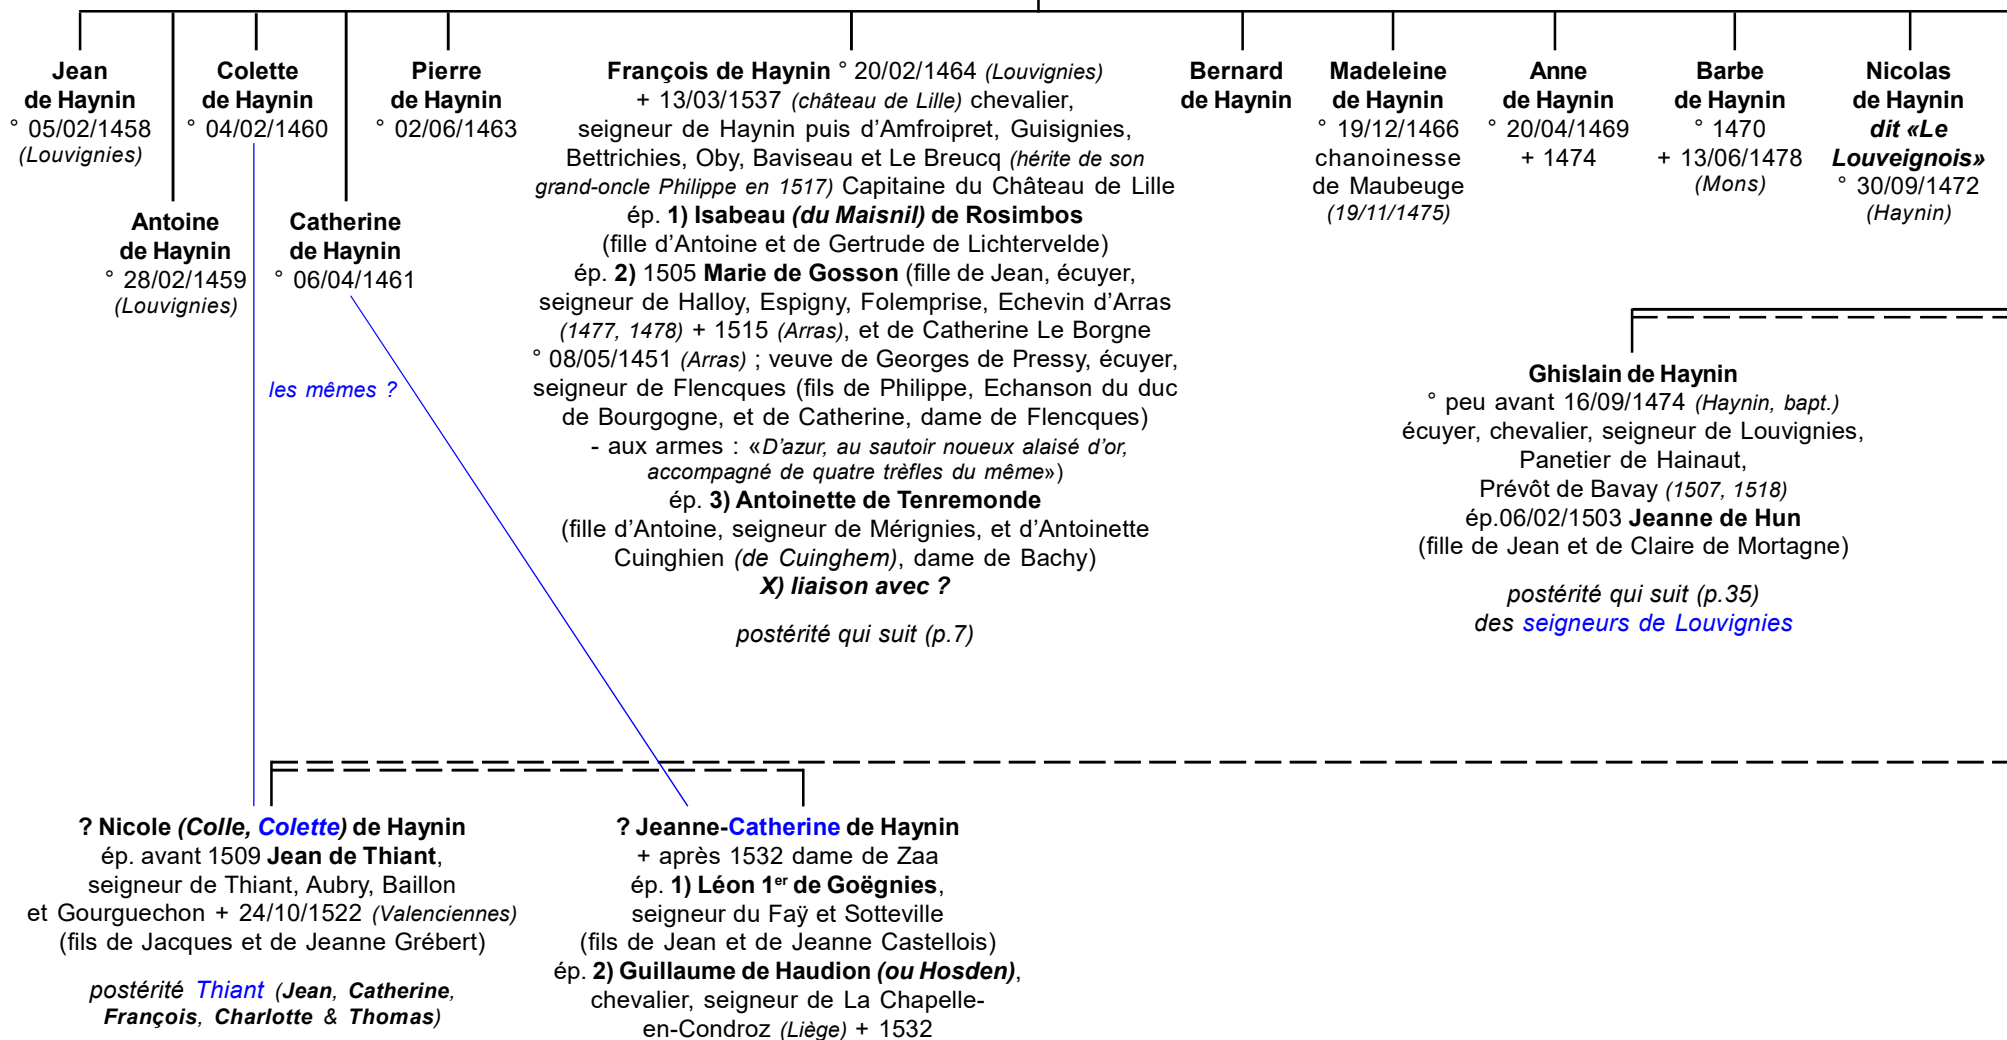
Jean de Haynin
° 05/02/1458 (Louvignies)

Colette de Haynin
° 04/02/1460

Pierre de Haynin
° 02/06/1463

François de Haynin ° 20/02/1464 (Louvignies) + 13/03/1537 (château de Lille) chevalier, seigneur de Haynin puis d'Amfroipret, Guisignies, Bettrichies, Oby, Baviseau et Le Breucq (hérite de son grand-oncle Philippe en 1517) Capitaine du Château de Lille
ép. 1) Isabeau (du Maisnil) de Rosimbos (fille d'Antoine et de Gertrude de Lichtervelde)
ép. 2) 1505 Marie de Gosson (fille de Jean, écuyer, seigneur de Halloy, Espigny, Folemprise, Echevin d'Arras (1477, 1478) + 1515 (Arras), et de Catherine Le Borgne ° 08/05/1451 (Arras) ; veuve de Georges de Pressy, écuyer, seigneur de Flencques (fils de Philippe, Echanson du duc de Bourgogne, et de Catherine, dame de Flencques) - aux armes : «D'azur, au sautoir noueux alaisé d'or, accompagné de quatre trèfles du même»)
ép. 3) Antoinette de Tenremonde (fille d'Antoine, seigneur de Mérignies, et d'Antoinette Cuinghien (de Cuinghem), dame de Bachy)
X) liaison avec ?

postérité qui suit (p.7)

Bernard de Haynin

Madeleine de Haynin
° 19/12/1466 chanoinesse de Maubeuge (19/11/1475)

Anne de Haynin
° 20/04/1469 + 1474

Barbe de Haynin
° 1470 + 13/06/1478 (Mons)

Nicolas de Haynin dit «Le Louveignois»
° 30/09/1472 (Haynin)

Antoine de Haynin
° 28/02/1459 (Louvignies)

Catherine de Haynin
° 06/04/1461

les mêmes ?

Ghislain de Haynin
° peu avant 16/09/1474 (Haynin, bapt.)
écuyer, chevalier, seigneur de Louvignies, Panetier de Hainaut, Prévôt de Bavay (1507, 1518)
ép.06/02/1503 Jeanne de Hun (fille de Jean et de Claire de Mortagne)

postérité qui suit (p.35) des seigneurs de Louvignies

? Nicole (Colle, Colette) de Haynin
ép. avant 1509 Jean de Thiant, seigneur de Thiant, Aubry, Baillon et Gourguechon + 24/10/1522 (Valenciennes) (fils de Jacques et de Jeanne Grébert)

postérité Thiant (Jean, Catherine, François, Charlotte & Thomas)

? Jeanne-Catherine de Haynin
+ après 1532 dame de Zaa
ép. 1) Léon 1$^{er}$ de Goëgnies, seigneur du Faÿ et Sotteville (fils de Jean et de Jeanne Castellois)
ép. 2) Guillaume de Haudion (ou Hosden), chevalier, seigneur de La Chapelle-en-Condroz (Liège) + 1532